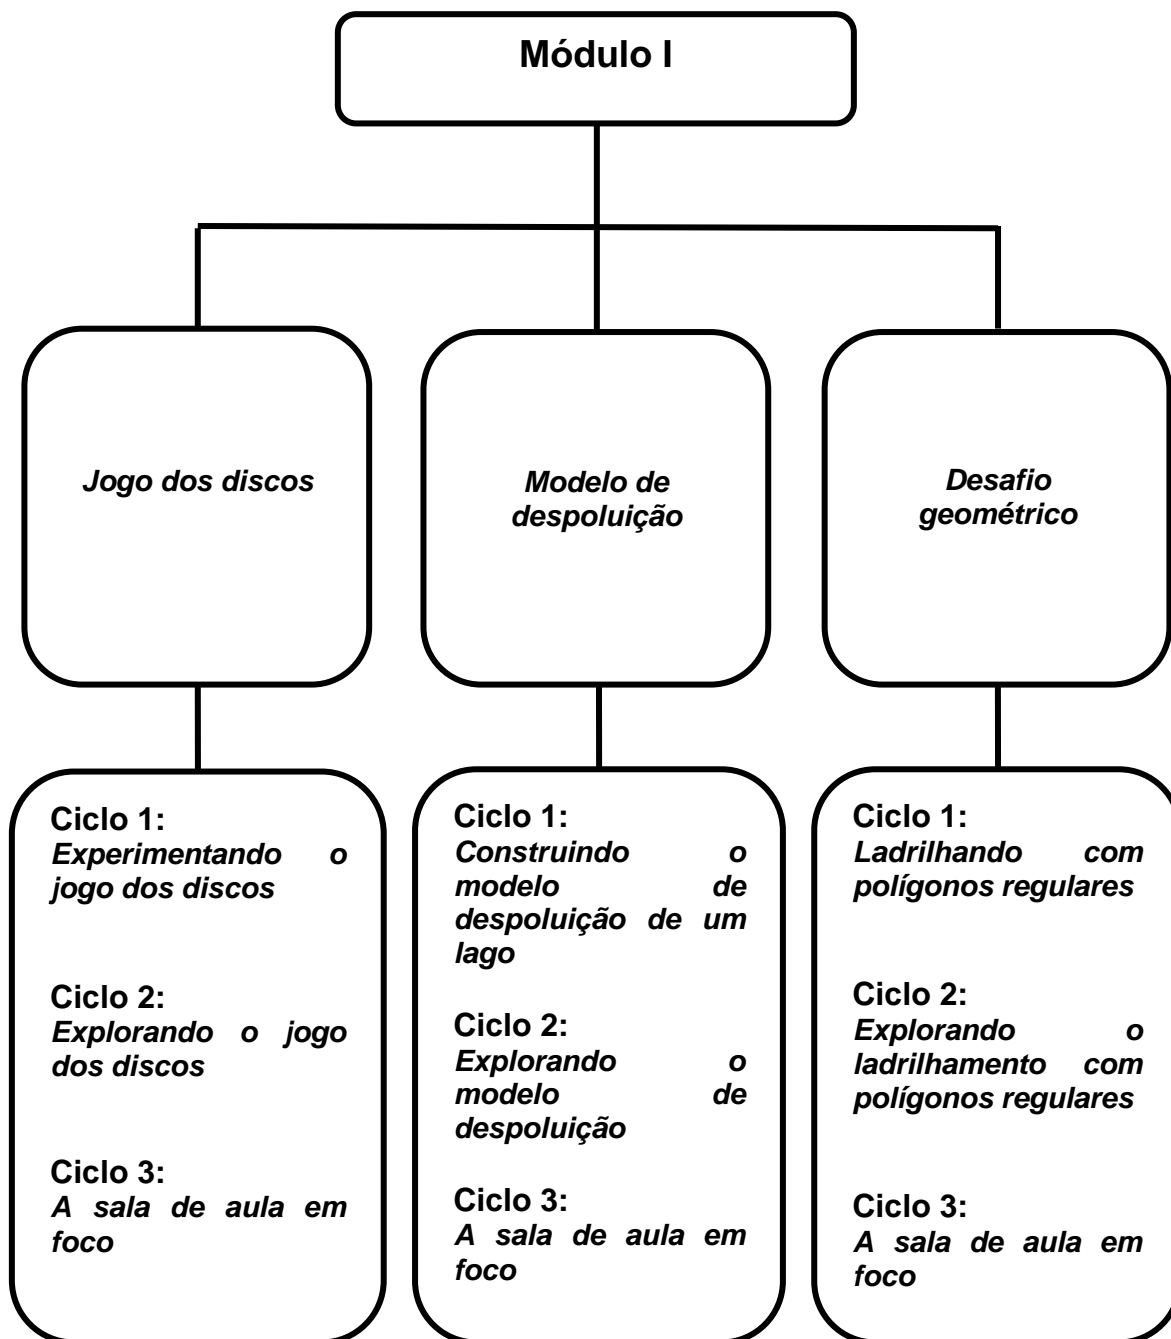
Módulo I

Jogo dos discos

Modelo de despoluição

Desafio geométrico

Ciclo 1:
Experimentando o jogo dos discos

Ciclo 2:
Explorando o jogo dos discos

Ciclo 3:
A sala de aula em foco

Ciclo 1:
Construindo o modelo de despoluição de um lago

Ciclo 2:
Explorando o modelo de despoluição

Ciclo 3:
A sala de aula em foco

Ciclo 1:
Ladrilhando com polígonos regulares

Ciclo 2:
Explorando o ladrilhamento com polígonos regulares

Ciclo 3:
A sala de aula em foco